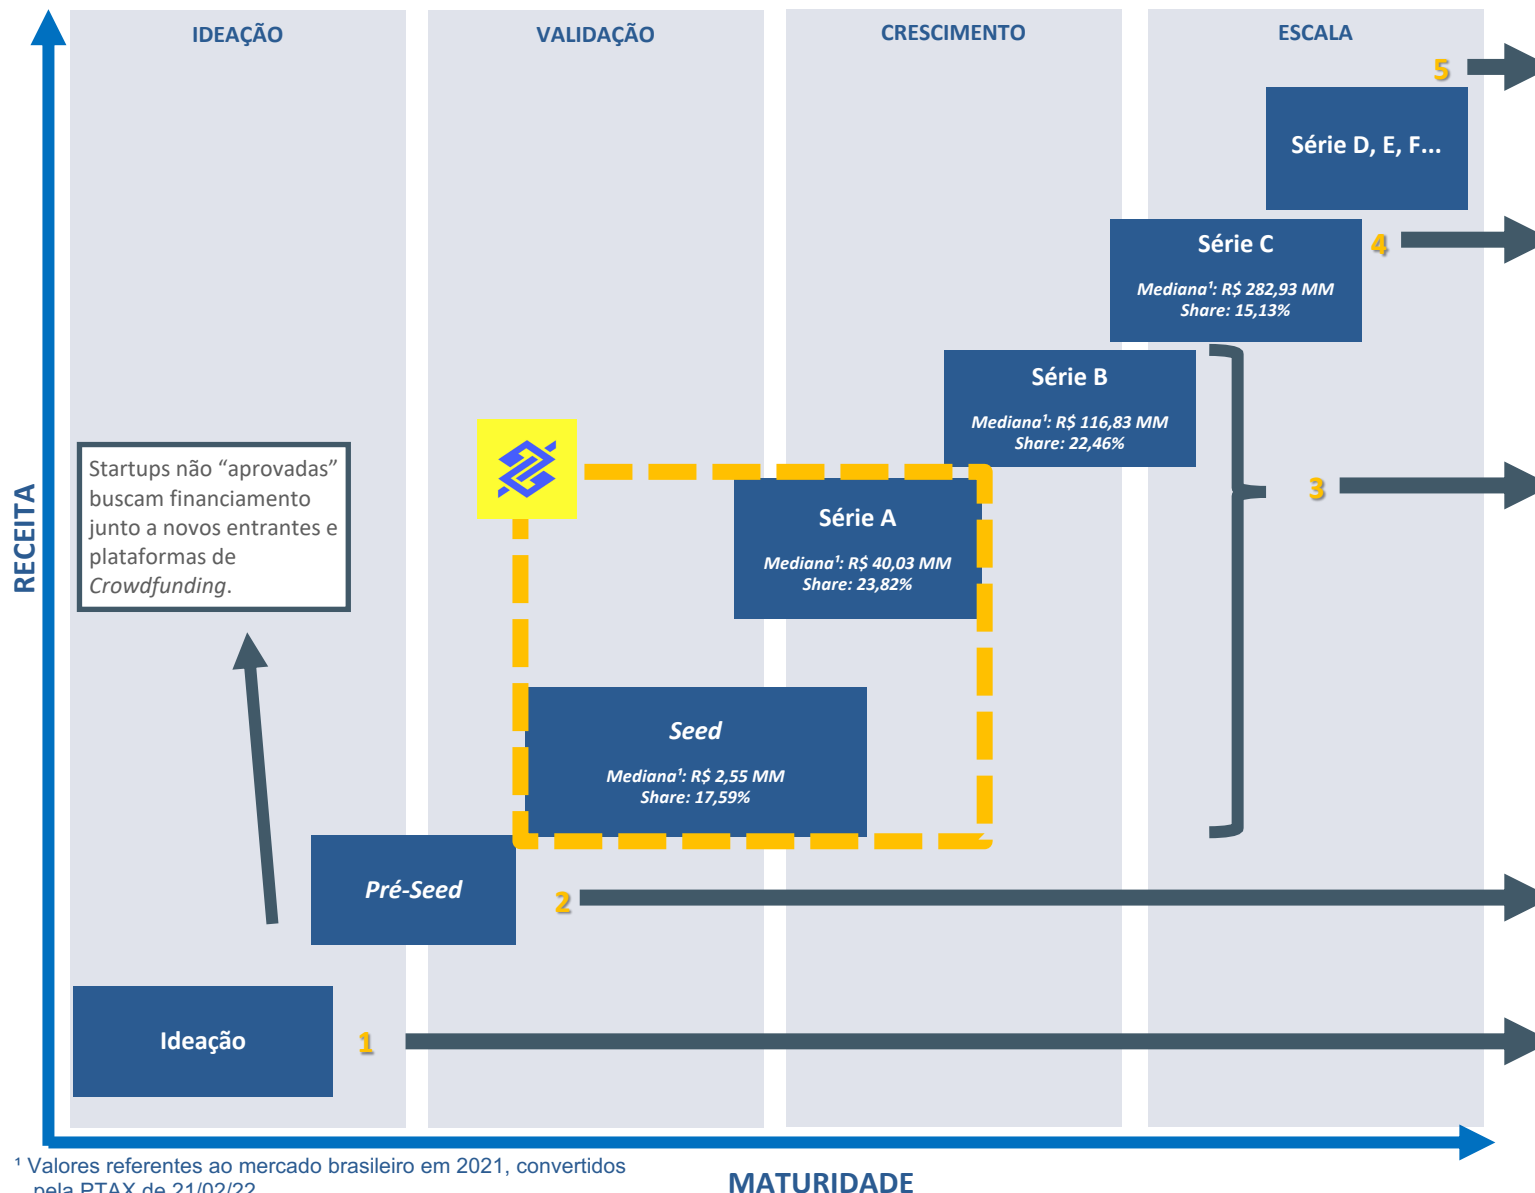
IDEAÇÃO

VALIDAÇÃO

CRESCIMENTO

ESCALA

RECEITA

5

Série D, E, F...

Série C

Mediana¹: R$ 282,93 MM
Share: 15,13%

4

Série B

Mediana¹: R$ 116,83 MM
Share: 22,46%

3

Startups não “aprovadas” buscam financiamento junto a novos entrantes e plataformas de *Crowdfunding*.

Série A

Mediana¹: R$ 40,03 MM
Share: 23,82%

Seed

Mediana¹: R$ 2,55 MM
Share: 17,59%

Pré-Seed

2

Ideação

1

¹ Valores referentes ao mercado brasileiro em 2021, convertidos pela PTAX de 21/02/22

MATURIDADE